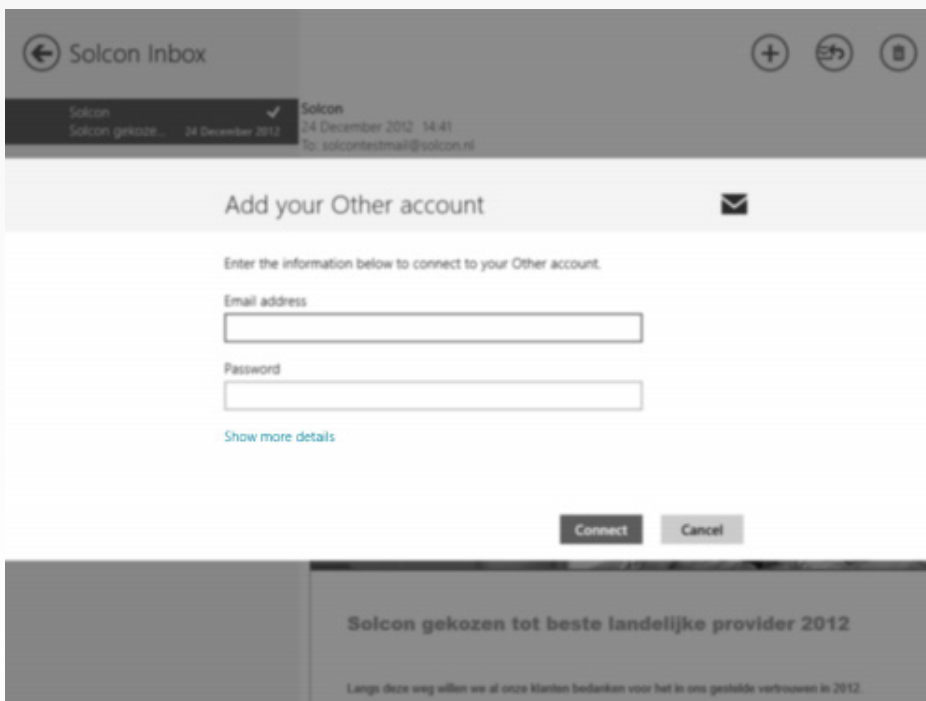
Solcon Inbox

Solcon
Solcon gekoze... 24 December 2012

Solcon
24 December 2012 14:41
To: solcontestmail@solcon.nl

Add your Other account

Enter the information below to connect to your Other account.

Email address

Password

Show more details

Connect Cancel

Solcon gekozen tot beste landelijke provider 2012

Langs deze weg willen we al onze klanten bedanken voor het in ons gestelde vertrouwen in 2012.